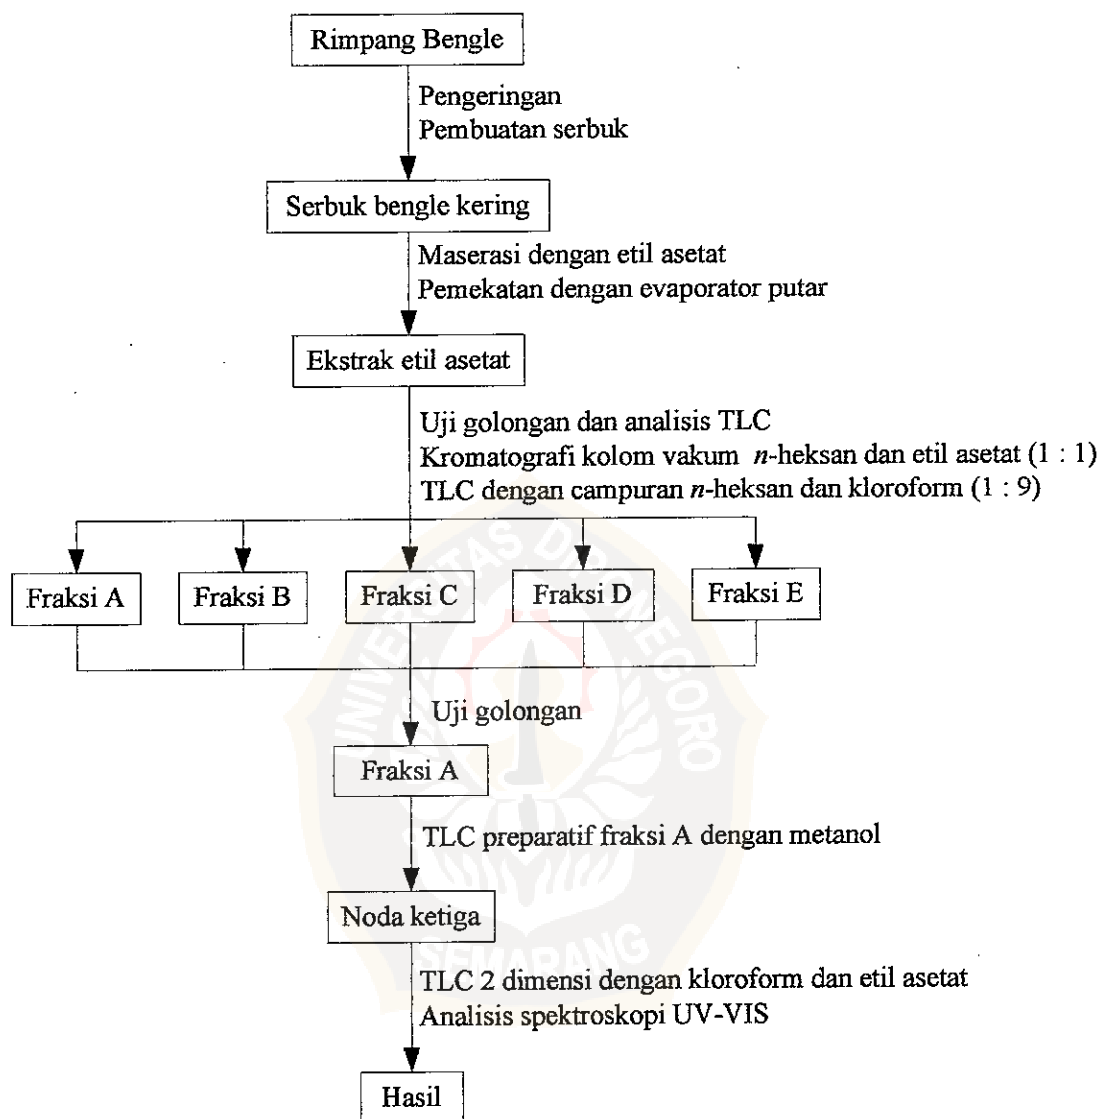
Rimpang Bengle

Pengeringan
Pembuatan serbuk

Serbuk bengle kering

Maserasi dengan etil asetat
Pemekatan dengan evaporator putar

Ekstrak etil asetat

Uji golongan dan analisis TLC
Kromatografi kolom vakum *n*-heksan dan etil asetat (1 : 1)
TLC dengan campuran *n*-heksan dan kloroform (1 : 9)

Fraksi A
Fraksi B
Fraksi C
Fraksi D
Fraksi E

Uji golongan

Fraksi A

TLC preparatif fraksi A dengan metanol

Noda ketiga

TLC 2 dimensi dengan kloroform dan etil asetat
Analisis spektroskopi UV-VIS

Hasil